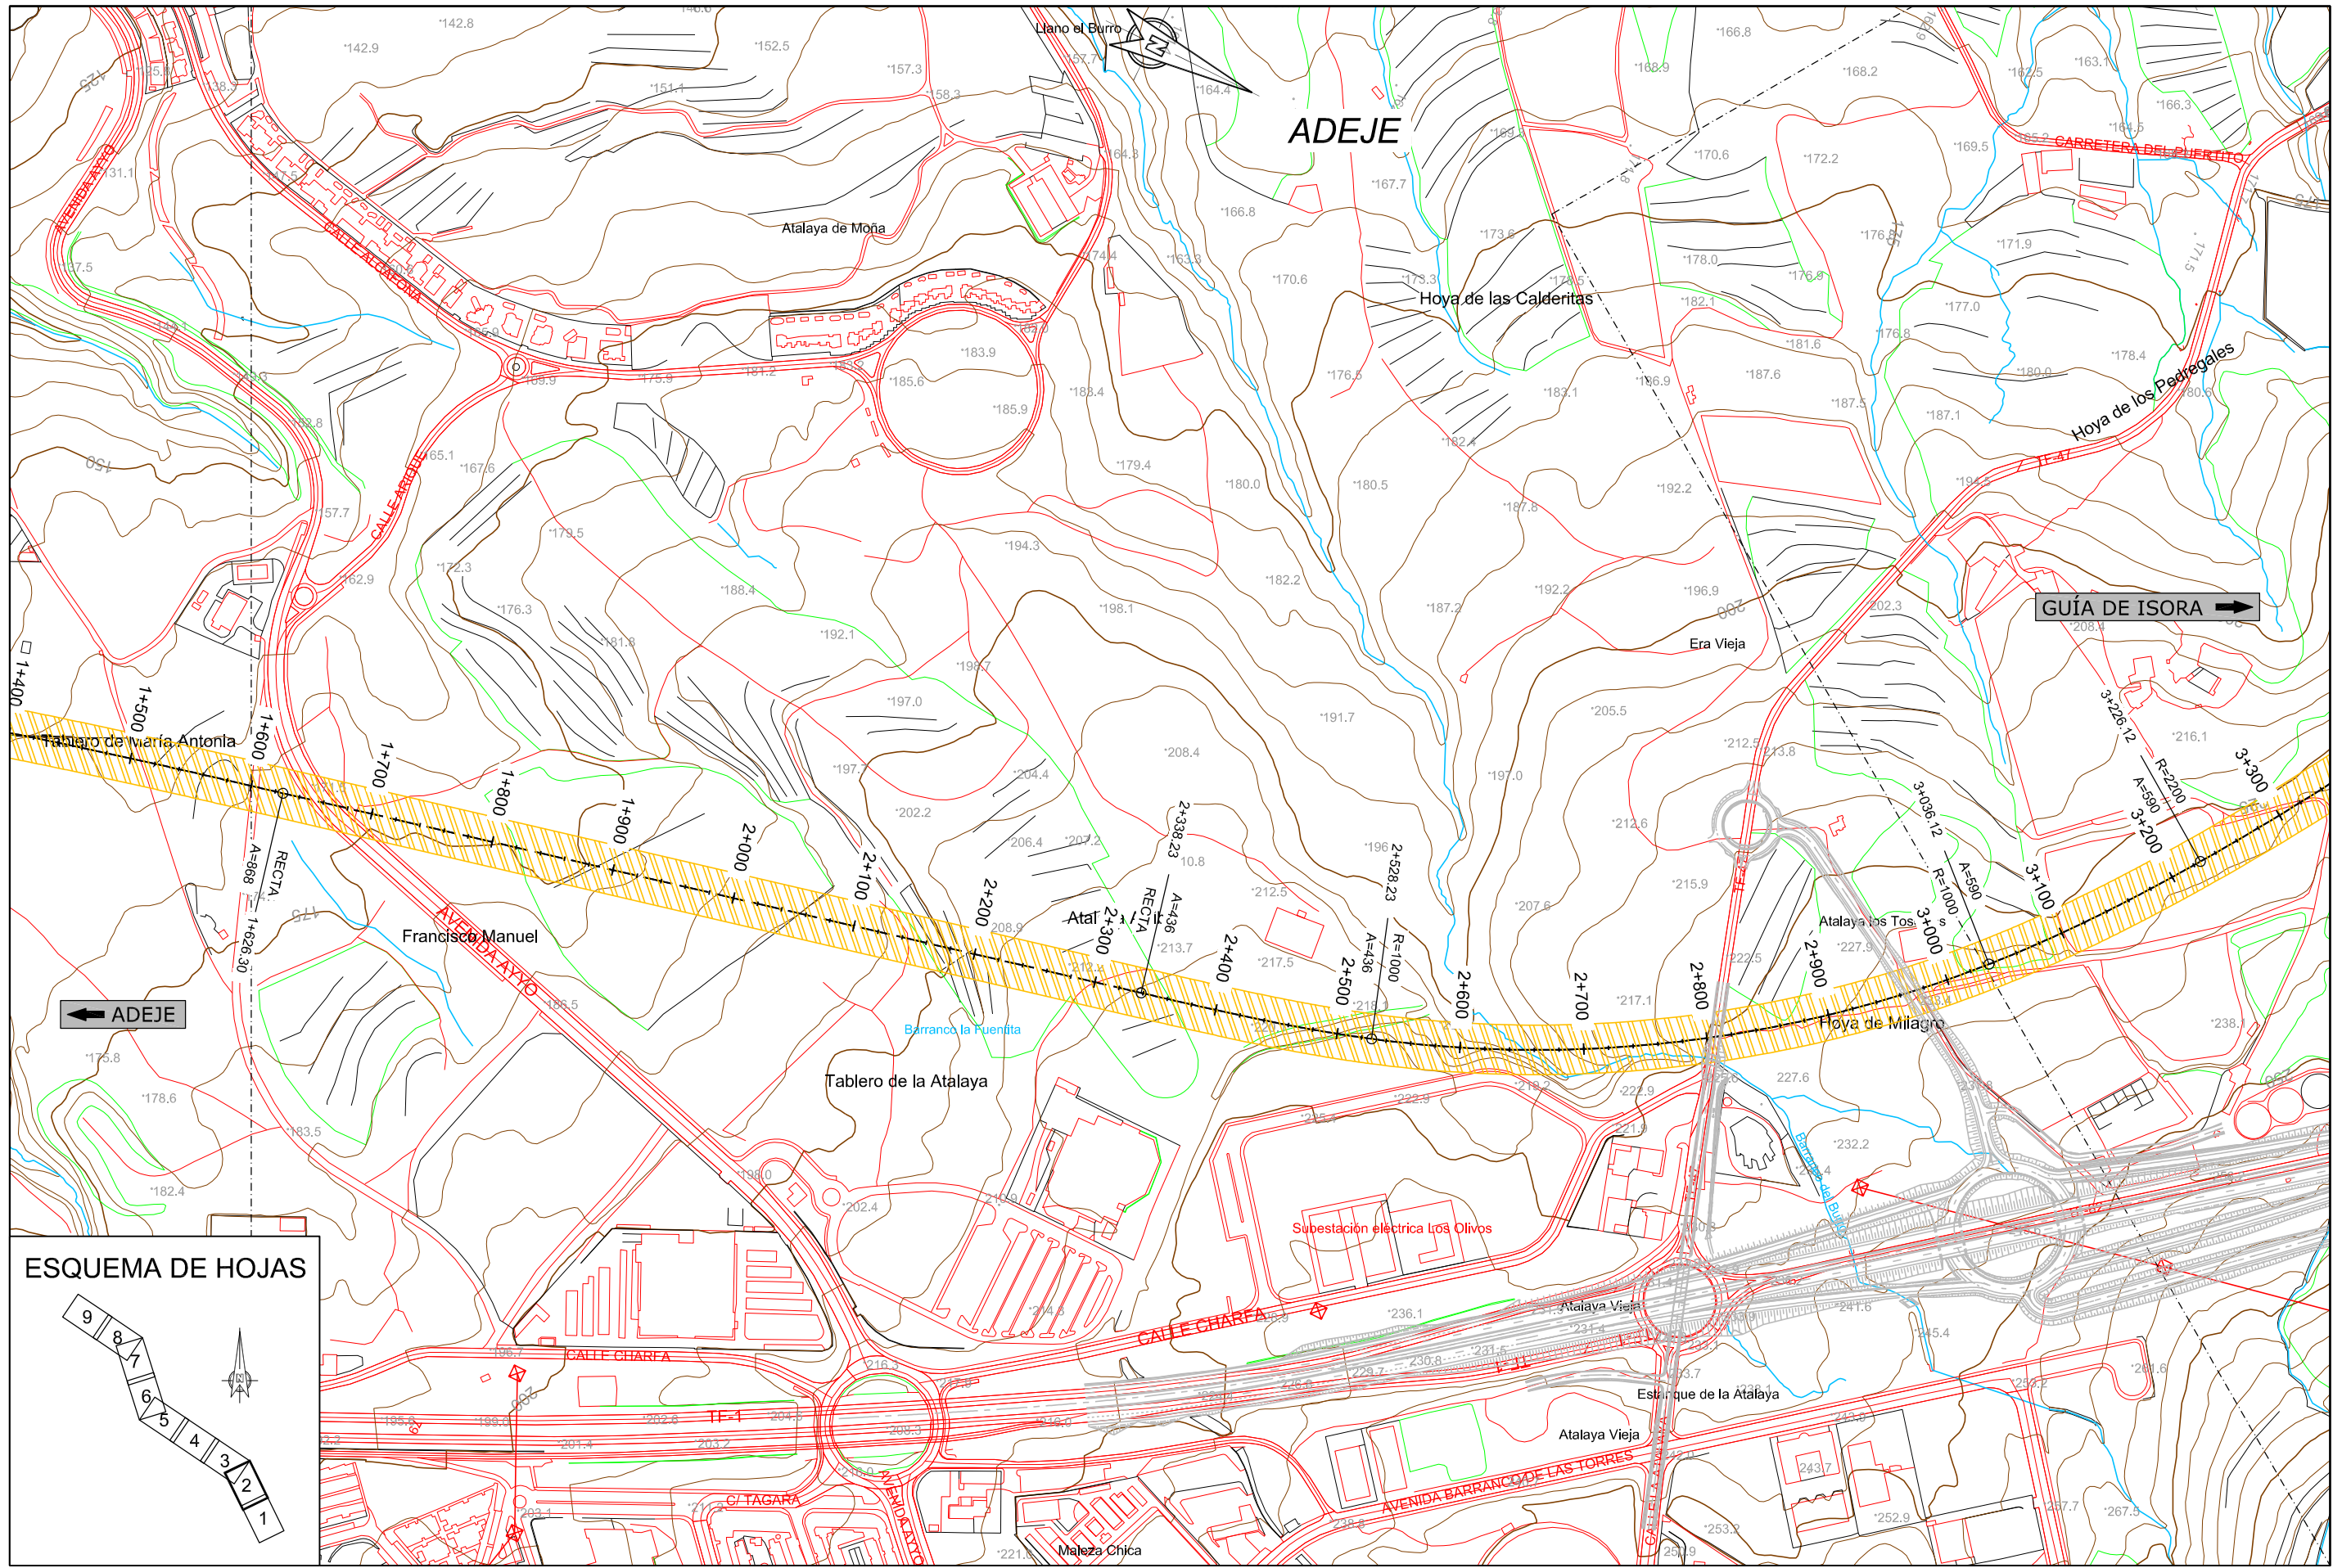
ADEJE

Llano el Burro

Atalaya de Moña

Hoya de las Calderitas

Hoya de los Pedregales

CARRETERA DEL PUERTITO

TF-47

AVENIDA AYYO

CALLE ALCALONA

CALLE ARQUE

GUÍA DE ISORA

ADEJE

Era Vieja

Tablero de María Antonia

Francisco Manuel

AVENIDA AYYO

Barranco la Fuenita

Tablero de la Atalaya

Atalaya los Tos

Hoya de Milagro

Subestación eléctrica Los Olivos

CALLE CHARFA

CALLE CHARFA

TF-1

Atalaya Vieja

Estanque de la Atalaya

Atalaya Vieja

AVENIDA BARRANCO DE LAS TORRES

C/ TAGARA

AVENIDA AYYO

Maleza Chica

Barranco del Burro

1+400
1+500
1+600
1+626.30
A=868
RECTA
1+700
1+800
1+900
2+000
2+100
2+200
2+300
2+338.23
A=436
RECTA
2+400
2+500
2+528.23
A=436
R=1000
2+600
2+700
2+800
2+900
3+000
3+036.12
R=1000
A=590
3+100
3+200
3+226.12
A=590
R=2200
3+300

142.8
142.9
152.5
157.3
151.1
158.3
164.4
166.8
168.9
168.2
163.1
166.3
164.5
169.5
170.6
172.2
167.7
164.8
166.8
173.6
173.3
170.6
163.3
178.0
176.9
176.5
171.9
177.0
182.1
181.6
176.8
178.4
180.0
183.9
185.6
185.9
183.4
179.4
180.0
180.5
176.5
183.1
186.9
187.6
187.5
187.1
182.4
187.8
192.2
194.3
198.1
182.2
187.2
192.2
196.9
202.3
208.4
179.5
172.3
176.3
181.8
188.4
192.1
198.7
197.0
191.7
205.5
212.5
213.8
216.1
208.4
197.7
204.4
202.2
206.4
207.2
210.8
212.5
213.7
217.5
208.9
207.6
212.6
215.9
217.1
222.5
227.9
238.1
227.6
222.9
232.2
236.1
241.6
245.4
231.5
230.8
229.7
202.4
202.8
203.2
201.4
216.3
208.3
131.1
137.5
165.1
167.6
157.7
162.9
175.8
178.6
183.5
182.4
252.9
253.2
267.5
267.7
243.7
221.8
236.8

ESQUEMA DE HOJAS
9
8
7
6
5
4
3
2
1